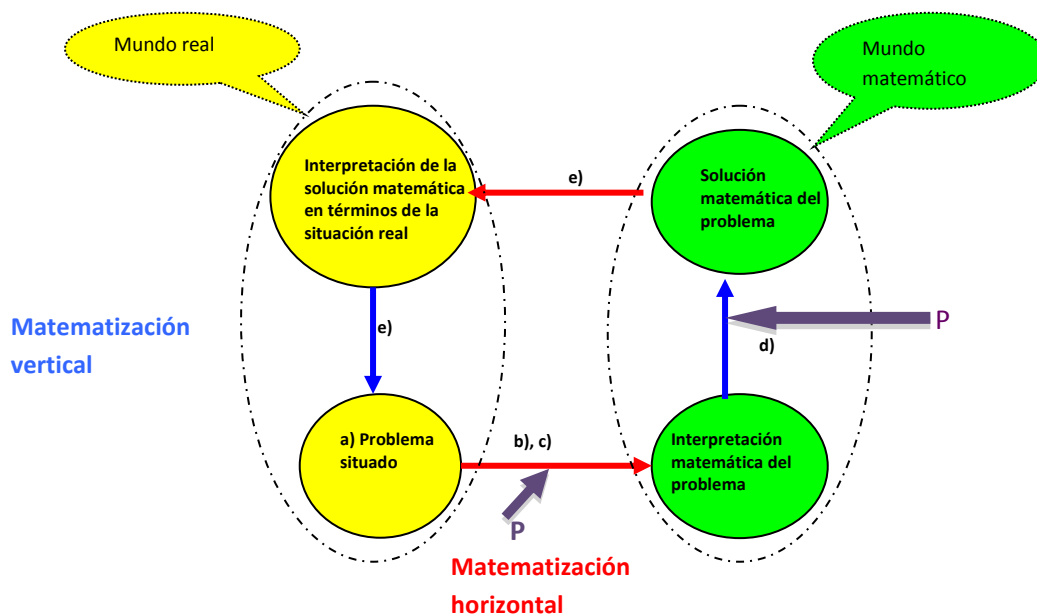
Mundo real

Mundo matemático

Interpretación de la solución matemática en términos de la situación real

e)

Solución matemática del problema

Matematización vertical

e)

P

d)

a) Problema situado

b), c)

Interpretación matemática del problema

P

Matematización horizontal